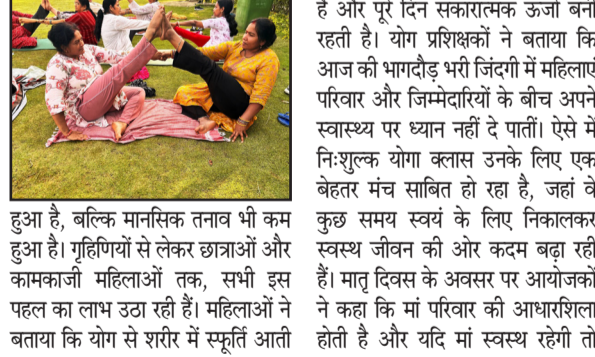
हुआ है, बल्कि मानसिक तनाव भी कम हुआ है। गृहिणियों से लेकर छात्राओं और कामकाजी महिलाओं तक, सभी इस पहल का लाभ उठा रही हैं। महिलाओं ने बताया कि योग से शरीर में स्फूर्ति आती

है और पूरे दिन सकारात्मक ऊर्जा बनी रहती है। योग प्रशिक्षकों ने बताया कि आज की भागदौड़ भरी जिंदगी में महिलाएं परिवार और जिम्मेदारियों के बीच अपने स्वास्थ्य पर ध्यान नहीं दे पातीं। ऐसे में निःशुल्क योगा क्लास उनके लिए एक बेहतर मंच साबित हो रहा है, जहां वे कुछ समय स्वयं के लिए निकालकर स्वस्थ जीवन की ओर कदम बढ़ा रही हैं। मातृ दिवस के अवसर पर आयोजकों ने कहा कि मां परिवार की आधारशिला होती है और यदि मां स्वस्थ रहेगी तो